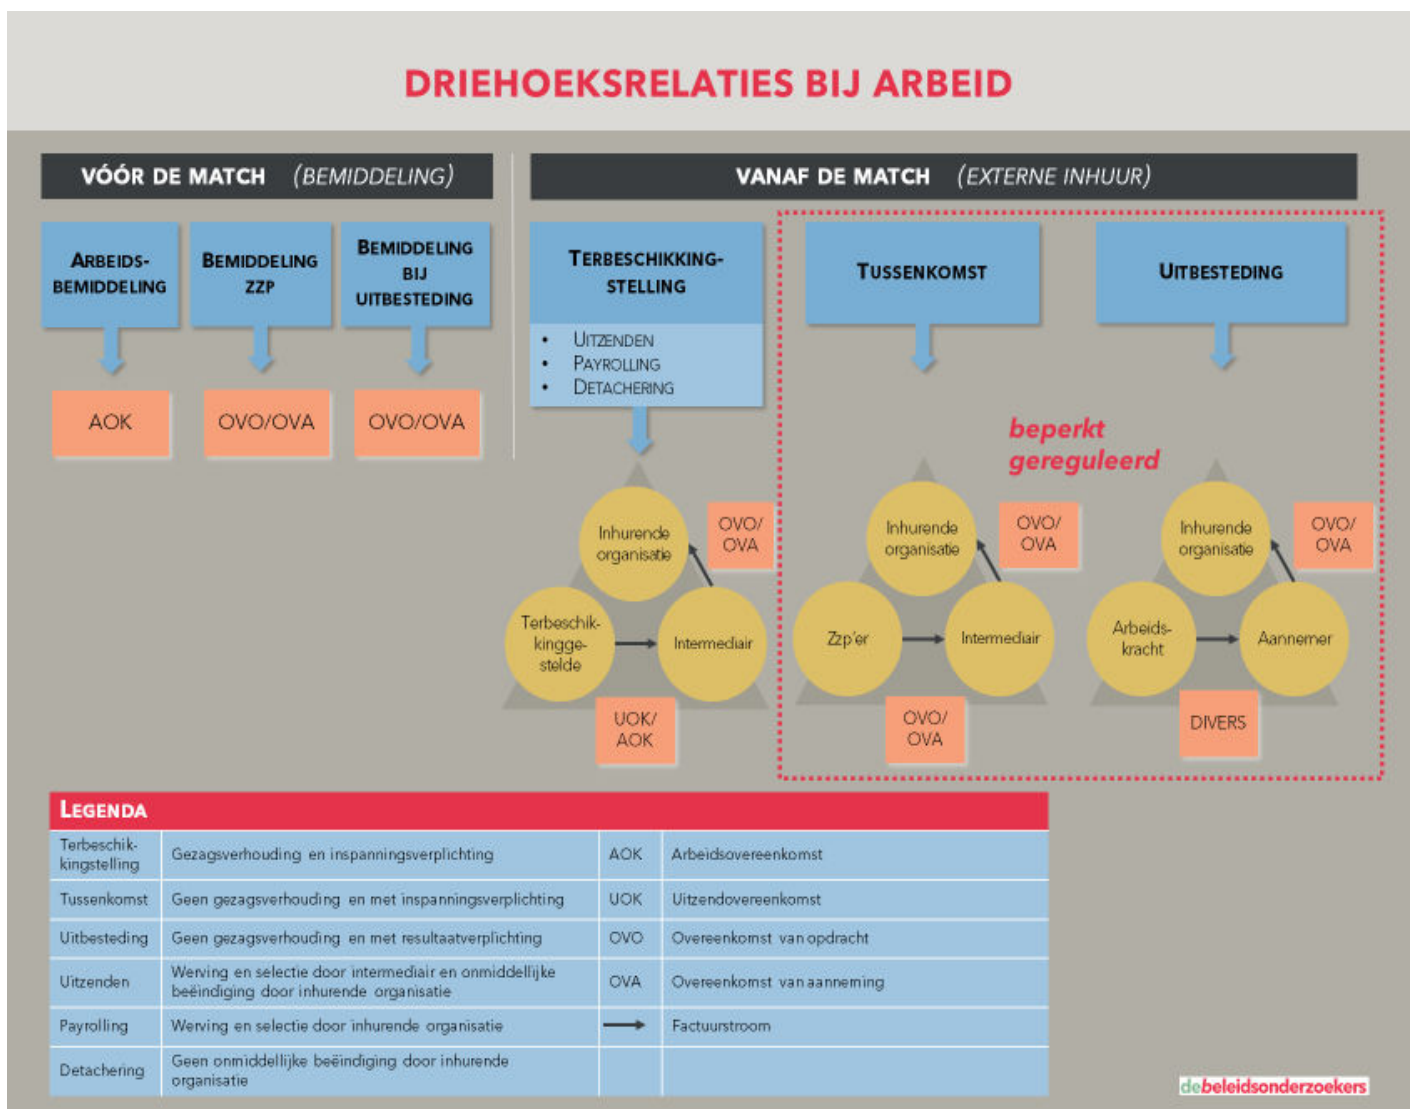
DRIEHOEKSRELATIES BIJ ARBEID

VÓÓR DE MATCH (BEMIDDELING)

ARBEIDSBEMIDDELING

BEMIDDELING ZZP

BEMIDDELING BIJ UITBESTEDING

AOK

OVO/OVA

OVO/OVA

VANAF DE MATCH (EXTERNE INHUUR)

TERBESCHIKKINGSTELLING

- UITZENDEN
- PAYROLLING
- DETACHERING

TUSSENKOMST

UITBESTEDING

beperkt gereguleerd

Inhurende organisatie

OVO/ OVA

Terbeschikkinggestelde

Intermediair

UOK/ AOK

Inhurende organisatie

OVO/ OVA

Zzp'er

Intermediair

OVO/ OVA

Inhurende organisatie

OVO/ OVA

Arbeidskracht

Aannemer

DIVERS

LEGENDA

| Terbeschikkingstelling | Gezagsverhouding en inspanningsverplichting | AOK | Arbeidsovereenkomst |
|---|---|---|---|
| Tussenkomst | Geen gezagsverhouding en met inspanningsverplichting | UOK | Uitzendovereenkomst |
| Uitbesteding | Geen gezagsverhouding en met resultaatverplichting | OVO | Overeenkomst van opdracht |
| Uitzenden | Werving en selectie door intermediair en onmiddellijke beëindiging door inhurende organisatie | OVA | Overeenkomst van aanneming |
| Payrolling | Werving en selectie door inhurende organisatie | ⟶ | Factuurstroom |
| Detachering | Geen onmiddellijke beëindiging door inhurende organisatie | | |

debeleidsonderzoekers